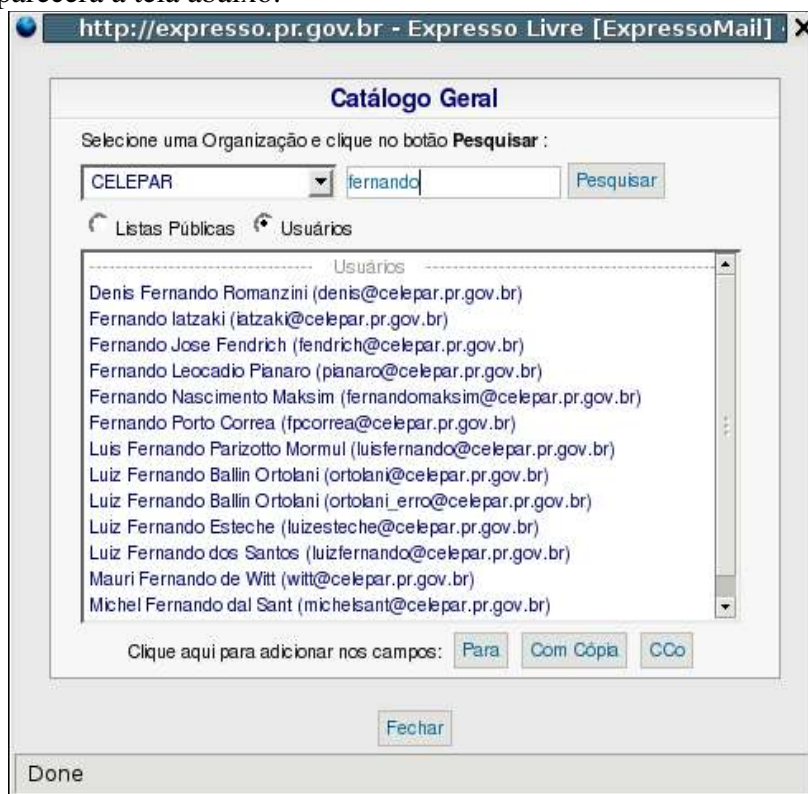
aparecerá a tela abaixo:

http://expresso.pr.gov.br - Expresso Livre [ExpressoMail]

Catálogo Geral

Selecione uma Organização e clique no botão **Pesquisar** :

CELEPAR | fernando | Pesquisar

Listas Públicas   Usuários

Usuários
Denis Fernando Romanzini (denis@celepar.pr.gov.br)
Fernando Iatzaki (iatzaki@celepar.pr.gov.br)
Fernando Jose Fendrich (fendrich@celepar.pr.gov.br)
Fernando Leocadio Pianaro (pianaro@celepar.pr.gov.br)
Fernando Nascimento Maksim (fernandomaksim@celepar.pr.gov.br)
Fernando Porto Correa (fpcorrea@celepar.pr.gov.br)
Luis Fernando Parizotto Mormul (luisfernando@celepar.pr.gov.br)
Luiz Fernando Ballin Ortolani (ortolani@celepar.pr.gov.br)
Luiz Fernando Ballin Ortolani (ortolani_erro@celepar.pr.gov.br)
Luiz Fernando Esteche (luizesteche@celepar.pr.gov.br)
Luiz Fernando dos Santos (luizfernando@celepar.pr.gov.br)
Mauri Fernando de Witt (witt@celepar.pr.gov.br)
Michel Fernando dal Sant (michelsant@celepar.pr.gov.br)

Clique aqui para adicionar nos campos: Para | Com Cópia | CCo

Fechar

Done